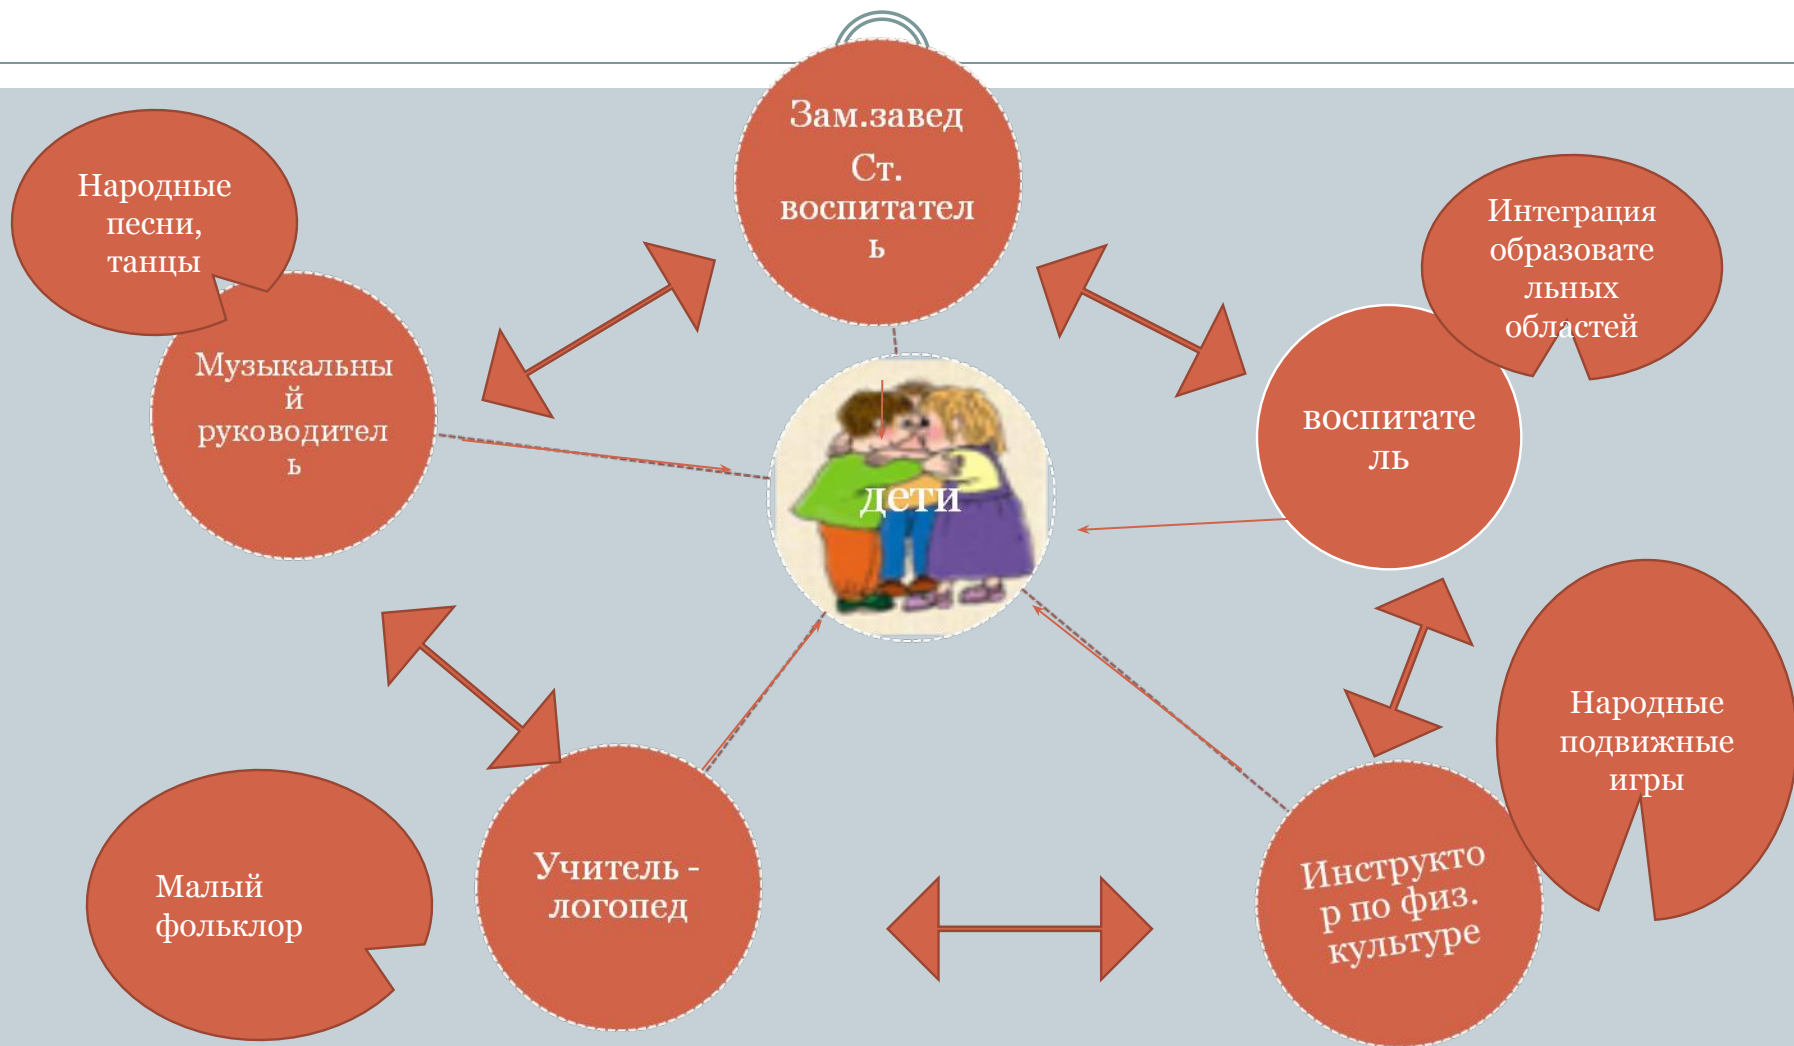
Зам.завед

Ст. воспитатель

Народные песни, танцы

Музыкальный руководитель

Интеграция образовательных областей

воспитатель

дети

Народные подвижные игры

Малый фольклор

Учитель - логопед

Инструктор по физ. культуре